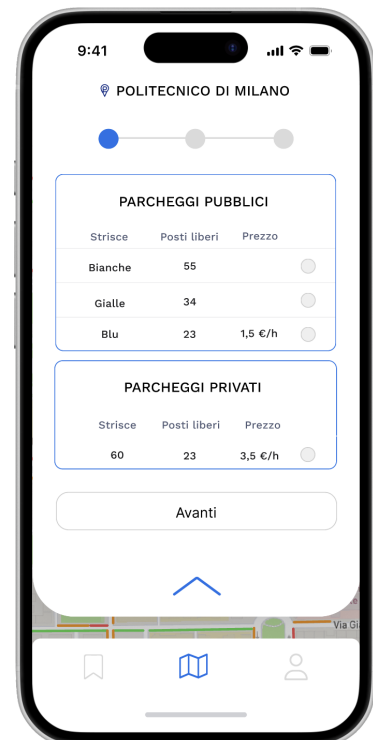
9:41

POLITECNICO DI MILANO

PARCHEGGI PUBBLICI

| Strisce | Posti liberi | Prezzo |
|---|---|---|
| Bianche | 55 | |
| Gialle | 34 | |
| Blu | 23 | 1,5 €/h |

PARCHEGGI PRIVATI

| Strisce | Posti liberi | Prezzo |
|---|---|---|
| 60 | 23 | 3,5 €/h |

Avanti

Via Gi